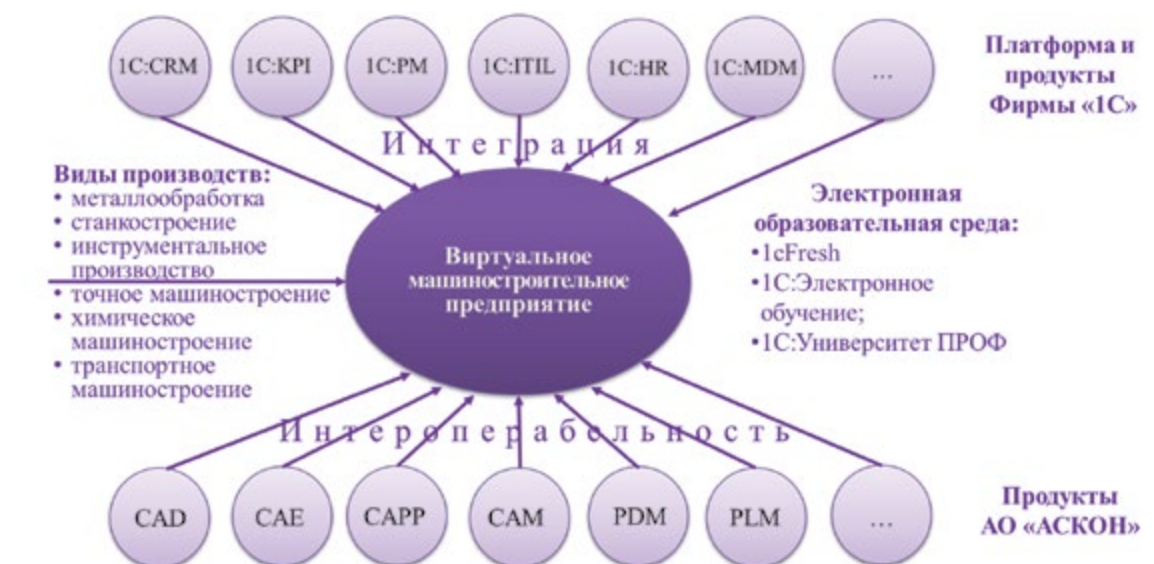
1C:CRM
1C:KPI
1C:PM
1C:ITIL
1C:HR
1C:MDM
...

Платформа и продукты Фирмы «1С»

Интеграция

Виды производств:
• металлообработка
• станкостроение
• инструментальное производство
• точное машиностроение
• химическое машиностроение
• транспортное машиностроение

Виртуальное машиностроительное предприятие

Электронная образовательная среда:
•1cFresh
•1С:Электронное обучение;
•1С:Университет ПРОФ

Интероперабельность

CAD
CAE
CAPP
CAM
PDM
PLM
...

Продукты АО «АСКОН»